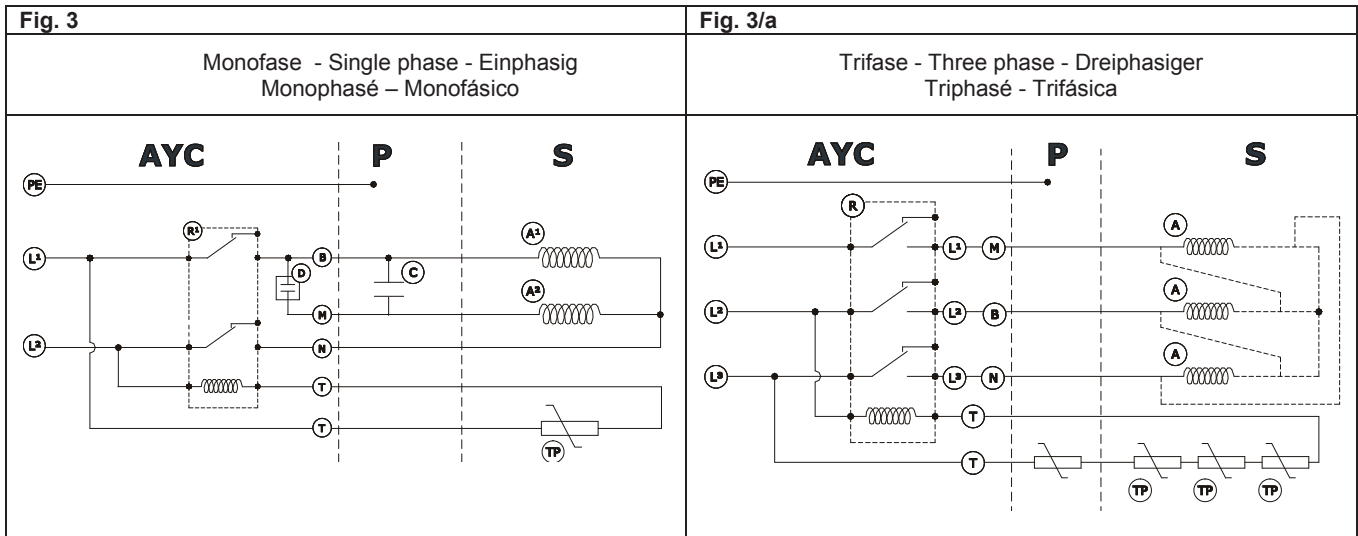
| Fig. 3 | Fig. 3/a |
|---|---|
| Monofase - Single phase - Einphasig Monophasé – Monofásico | Trifase - Three phase - Dreiphasiger Triphasé - Trifásica |

AYC P S
PE
R¹
L¹
B
D
C
A¹
A²
M
L²
N
T
T
TP

AYC P S
PE
R
L¹ L¹ M
A
L² L² B
A
L³ L³ N
A
T
T
TP TP TP